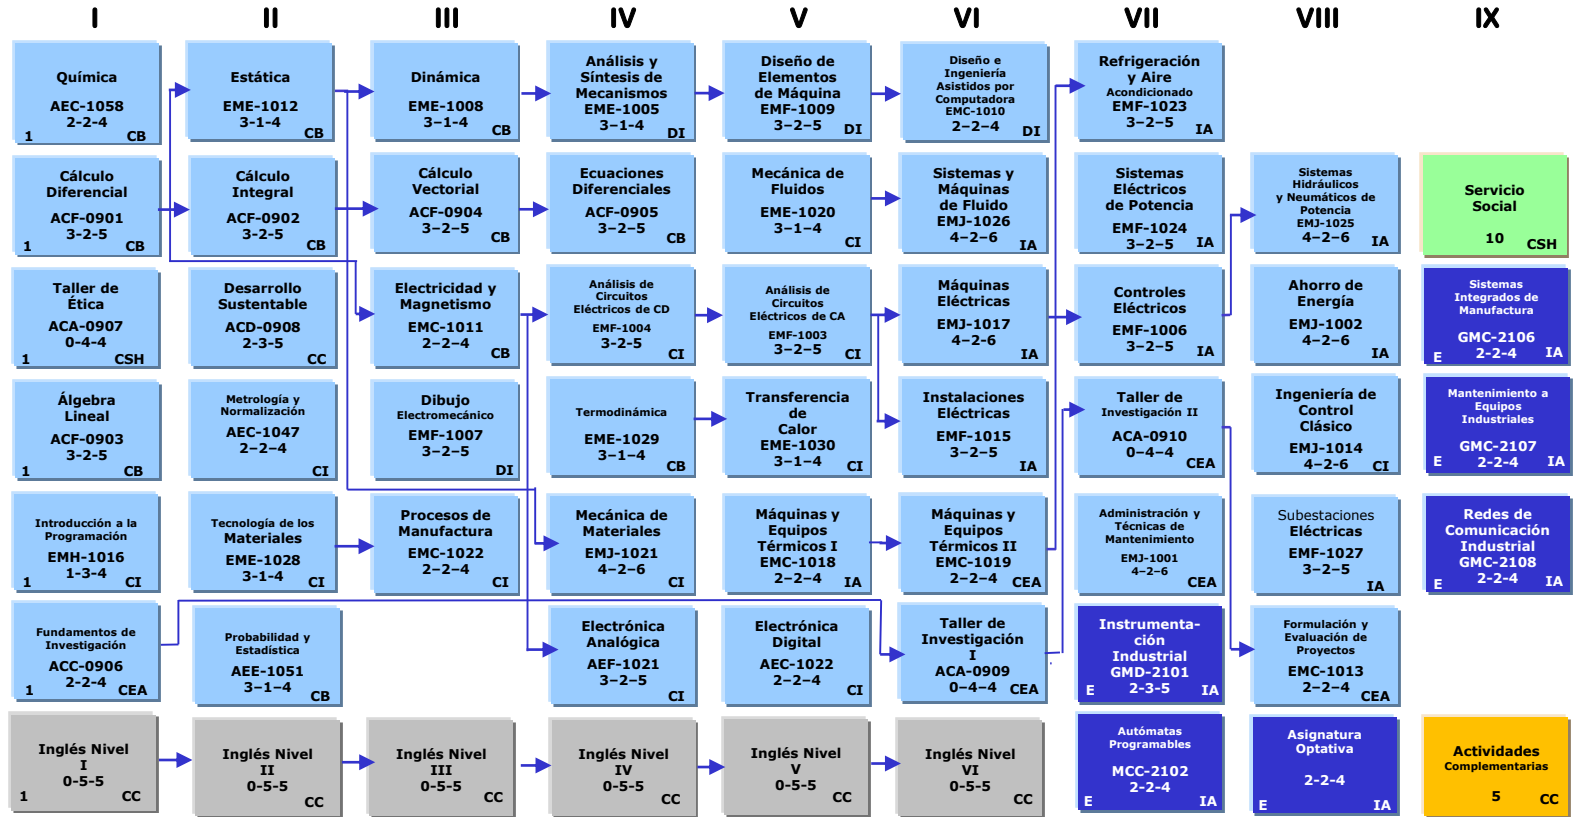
I II III IV V VI VII VIII IX

Química
AEC-1058
2-2-4
1 CB

Cálculo Diferencial
ACF-0901
3-2-5
1 CB

Taller de Ética
ACA-0907
0-4-4
1 CSH

Álgebra Lineal
ACF-0903
3-2-5
1 CB

Introducción a la Programación
EMH-1016
1-3-4
1 CI

Fundamentos de Investigación
ACC-0906
2-2-4
1 CEA

Inglés Nivel I
0-5-5
1 CC

Estática
EME-1012
3-1-4
CB

Cálculo Integral
ACF-0902
3-2-5
CB

Desarrollo Sustentable
ACD-0908
2-3-5
CC

Metrología y Normalización
AEC-1047
2-2-4
CI

Tecnología de los Materiales
EME-1028
3-1-4
CI

Probabilidad y Estadística
AEE-1051
3-1-4
CB

Inglés Nivel II
0-5-5
CC

Dinámica
EME-1008
3-1-4
CB

Cálculo Vectorial
ACF-0904
3-2-5
CB

Electricidad y Magnetismo
EMC-1011
2-2-4
CB

Dibujo Electromecánico
EMF-1007
3-2-5
DI

Procesos de Manufactura
EMC-1022
2-2-4
CI

Inglés Nivel III
0-5-5
CC

Análisis y Síntesis de Mecanismos
EME-1005
3-1-4
DI

Ecuaciones Diferenciales
ACF-0905
3-2-5
CB

Análisis de Circuitos Eléctricos de CD
EMF-1004
3-2-5
CI

Termodinámica
EME-1029
3-1-4
CB

Mecánica de Materiales
EMJ-1021
4-2-6
CI

Electrónica Analógica
AEF-1021
3-2-5
CI

Inglés Nivel IV
0-5-5
CC

Diseño de Elementos de Máquina
EMF-1009
3-2-5
DI

Mecánica de Fluidos
EME-1020
3-1-4
CI

Análisis de Circuitos Eléctricos de CA
EMF-1003
3-2-5
CI

Transferencia de Calor
EME-1030
3-1-4
CI

Máquinas y Equipos Térmicos I
EMC-1018
2-2-4
IA

Electrónica Digital
AEC-1022
2-2-4
CI

Inglés Nivel V
0-5-5
CC

Diseño e Ingeniería Asistidos por Computadora
EMC-1010
2-2-4
DI

Sistemas y Máquinas de Fluido
EMJ-1026
4-2-6
IA

Máquinas Eléctricas
EMJ-1017
4-2-6
IA

Instalaciones Eléctricas
EMF-1015
3-2-5
IA

Máquinas y Equipos Térmicos II
EMC-1019
2-2-4
CEA

Taller de Investigación I
ACA-0909
0-4-4
CEA

Inglés Nivel VI
0-5-5
CC

Refrigeración y Aire Acondicionado
EMF-1023
3-2-5
IA

Sistemas Eléctricos de Potencia
EMF-1024
3-2-5
IA

Controles Eléctricos
EMF-1006
3-2-5
IA

Taller de Investigación II
ACA-0910
0-4-4
CEA

Administración y Técnicas de Mantenimiento
EMJ-1001
4-2-6
CEA

Instrumentación Industrial
GMD-2101
E 2-3-5 IA

Autómatas Programables
MCC-2102
2-2-4
E IA

Sistemas Hidráulicos y Neumáticos de Potencia
EMJ-1025
4-2-6
IA

Ahorro de Energía
EMJ-1002
4-2-6
IA

Ingeniería de Control Clásico
EMJ-1014
4-2-6
CI

Subestaciones Eléctricas
EMF-1027
3-2-5
IA

Formulación y Evaluación de Proyectos
EMC-1013
2-2-4
CEA

Asignatura Optativa
2-2-4
E IA

Servicio Social
10 CSH

Sistemas Integrados de Manufactura
GMC-2106
E 2-2-4 IA

Mantenimiento a Equipos Industriales
GMC-2107
E 2-2-4 IA

Redes de Comunicación Industrial
GMC-2108
E 2-2-4 IA

Actividades Complementarias
5 CC